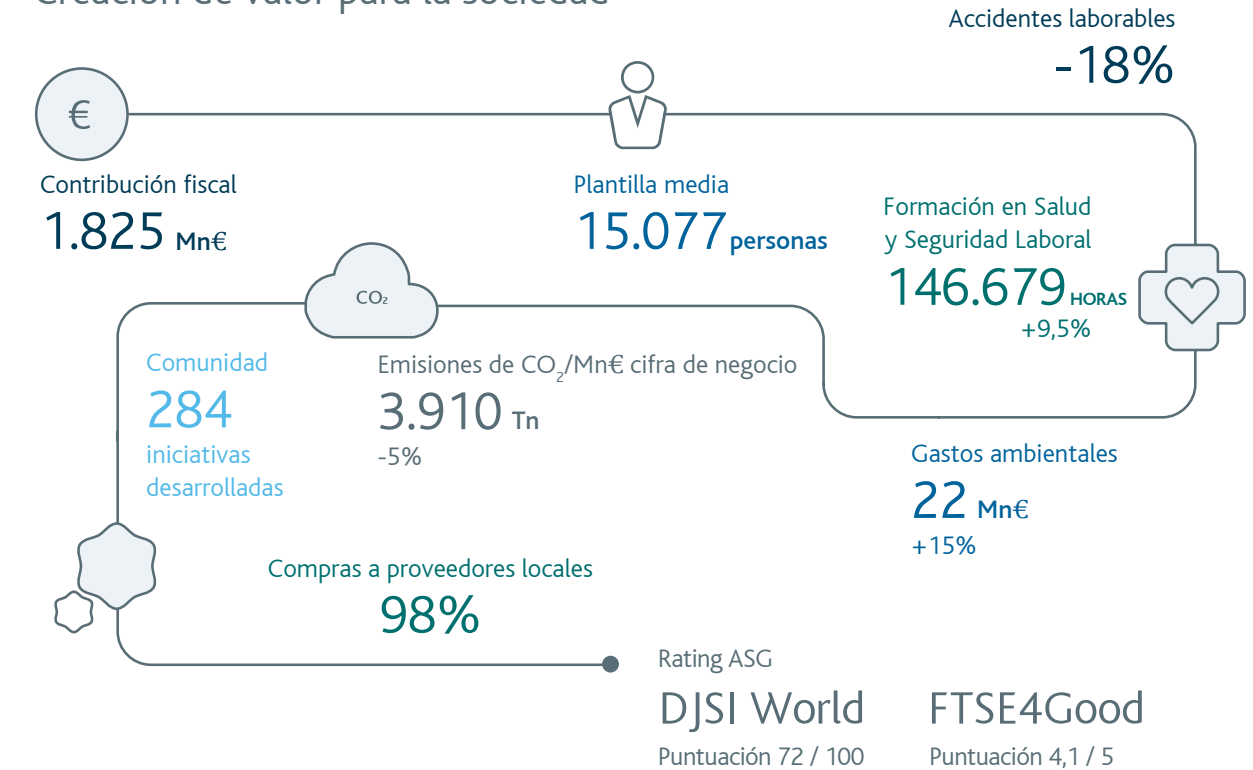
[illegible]

Accidentes laborables
-18%

€

Contribución fiscal
1.825 Mn€

Plantilla media
15.077 personas

Formación en Salud y Seguridad Laboral
146.679 HORAS
+9,5%

$CO_2$

Comunidad
284
iniciativas desarrolladas

Emisiones de $CO_2$/Mn€ cifra de negocio
3.910 Tn
-5%

Gastos ambientales
22 Mn€
+15%

Compras a proveedores locales
98%

Rating ASG
DJSI World
Puntuación 72 / 100
FTSE4Good
Puntuación 4,1 / 5